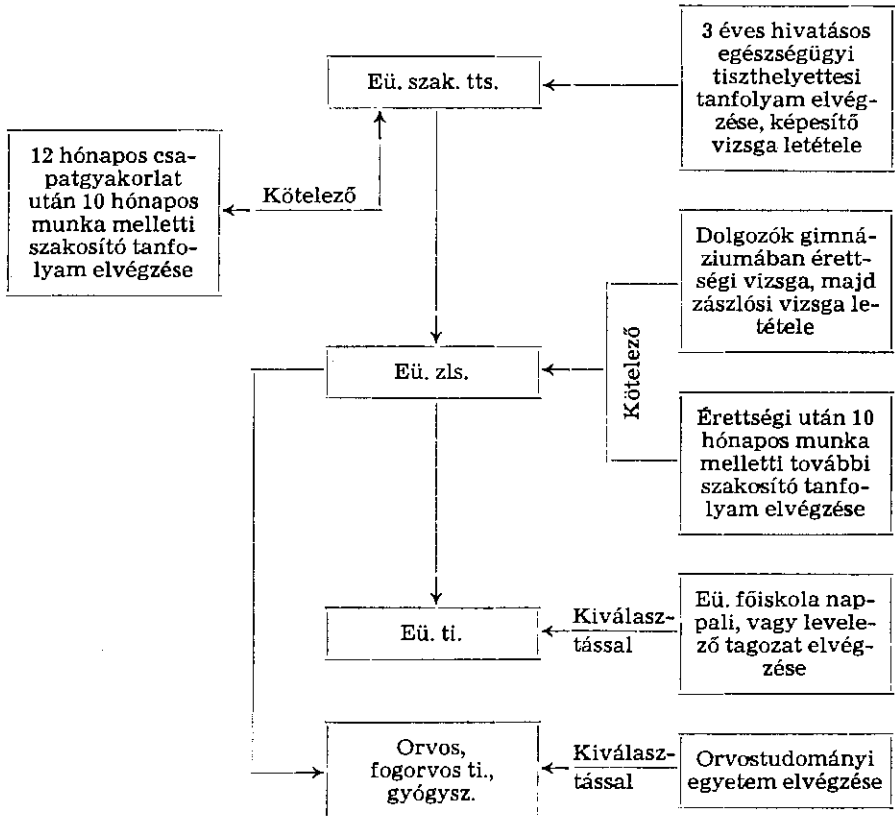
3 éves hivatásos egészségügyi tiszthelyettesi tanfolyam elvégzése, képesítő vizsga letétele

Eü. szak. tts.

12 hónapos csapatgyakorlat után 10 hónapos munka melletti szakosító tanfolyam elvégzése

Kötelező

Dolgozók gimnáziumában érettségi vizsga, majd zászlósi vizsga letétele

Kötelező

Eü. zls.

Érettségi után 10 hónapos munka melletti további szakosító tanfolyam elvégzése

Eü. ti.

Kiválasztással

Eü. főiskola nappali, vagy levelező tagozat elvégzése

Orvos, fogorvos ti., gyógysz.

Kiválasztással

Orvostudományi egyetem elvégzése